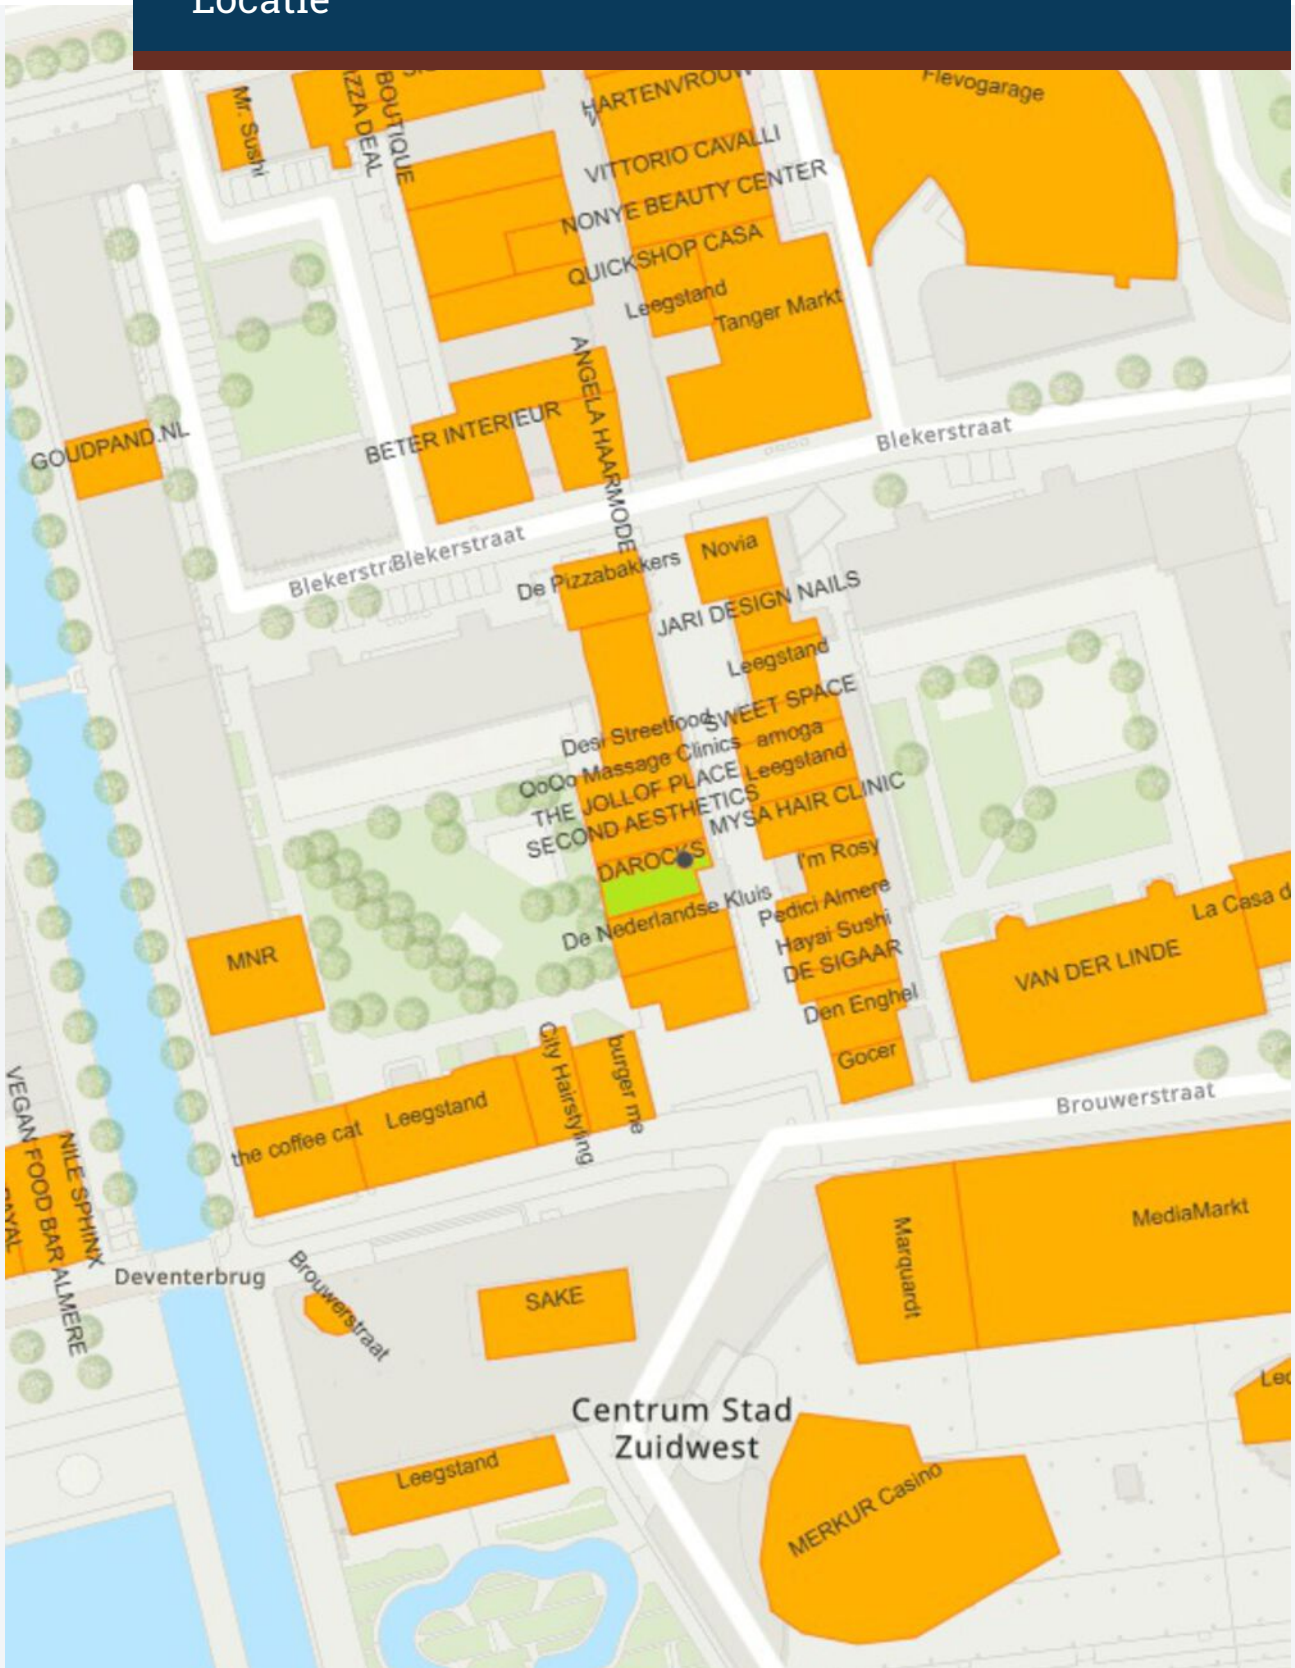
Locatie

Mr. Sushi
ZZA DEAL
BOUTIQUE
HARTENVROUW
VITTORIO CAVALLI
NONYE BEAUTY CENTER
QUICKSHOP CASA
Leegstand
Tanger Markt
Flevogarage
GOUDPAND.NL
BETER INTERIEUR
ANGELA HAARMODE
Blekerstraat
Blekerstr Blekerstraat
De Pizzabakkers
Novia
JARI DESIGN NAILS
Leegstand
SWEET SPACE
Desi Streetfood
QoQo Massage Clinics
amoga
THE JOLLOF PLACE
Leegstand
SECOND AESTHETICS
MYSA HAIR CLINIC
DAROCKS
I'm Rosy
De Nederlandse Kluis
Pedici Almere
Hayai Sushi
DE SIGAAR
Den Enghel
Gocer
MNR
VAN DER LINDE
La Casa d
City Hairstyling
burger me
the coffee cat
Leegstand
Brouwerstraat
VEGAN FOOD BAR ALMERE
NILE SPHINX
Deventerbrug
Brouwerstraat
SAKE
Marquardt
MediaMarkt
Centrum Stad Zuidwest
Leegstand
MERKUR Casino
Leo